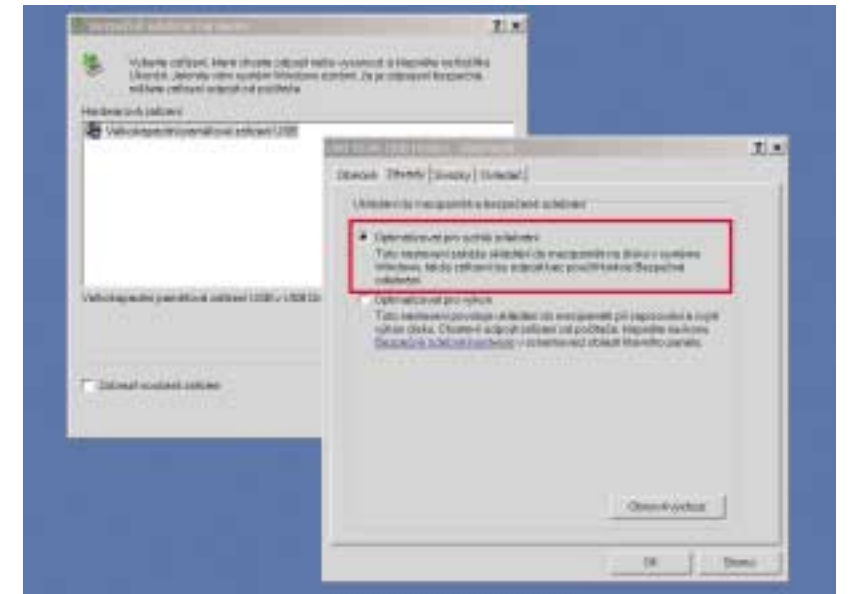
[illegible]

Vyberte zařízení, které chcete odpojit nebo vysunout, a klepněte na tlačítko Ukončit. Jakmile vám systém Windows oznámí, že je odpojení bezpečné, můžete zařízení odpojit od počítače.

Hardwarová zařízení:

Velkokapacitní paměťové zařízení USB

Velkokapacitní paměťové zařízení USB v USB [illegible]

Zobrazit součásti zařízení

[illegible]

Obecné | Zásady | Svazky | Ovladač

Ukládání do mezipaměti a bezpečné odebírání

Optimalizovat pro rychlé odebírání
Toto nastavení zakáže ukládání do mezipaměti na disku v systému Windows, takže zařízení lze odpojit bez použití ikony Bezpečné odebírání.

Optimalizovat pro výkon
Toto nastavení povoluje ukládání do mezipaměti při zapisování a zvýší výkon disku. Chcete-li odpojit zařízení od počítače, klepněte na ikonu Bezpečné odebírání hardwaru v oznamovací oblasti hlavního panelu.

Obnovit výchozí

OK

Storno